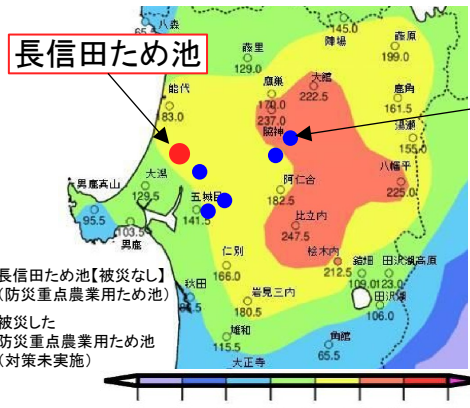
長信田ため池

八森
藤里
129.0
鷹巣
170.0
237.0
大館
222.5
陣場
鹿角
161.5
湯瀬
155.0
八幡平
225.0
能代
83.0
脇神
大潟
五城目
141.5
阿仁合
182.5
比立内
247.5
男鹿真山
129.5
95.5
103.5
男鹿
仁別
166.0
桧木内
212.5
鎧畑
109.0
123.0
田沢湖高原
田沢湖
106.0
秋田
岩見三内
180.5
和田
115.5
大正寺
角館
65.5

長信田ため池【被災なし】
(防災重点農業用ため池)
被災した
防災重点農業用ため池
(対策未実施)